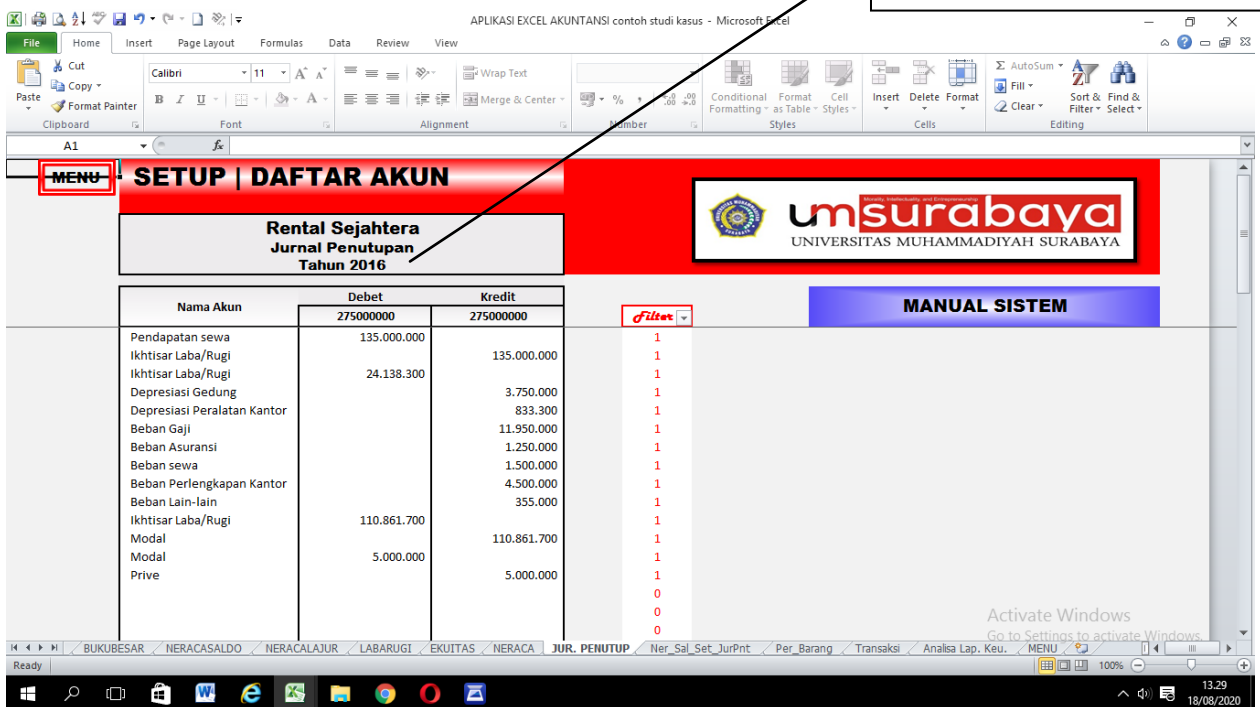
APLIKASI EXCEL AKUNTANSI contoh studi kasus - Microsoft Excel

File Home Insert Page Layout Formulas Data Review View

Cut
Copy
Paste
Format Painter
Clipboard
Calibri 11
Font
Wrap Text
Merge & Center
Alignment
Number
Conditional Formatting
Format as Table
Cell Styles
Styles
Insert Delete Format
Cells
AutoSum
Fill
Clear
Sort & Filter
Find & Select
Editing

A1

MENU
SETUP | DAFTAR AKUN

Rental Sejahtera
Jurnal Penutupan
Tahun 2016

umsurabaya
UNIVERSITAS MUHAMMADIYAH SURABAYA

MANUAL SISTEM

| Nama Akun | Debet | Kredit | Filter |
|---|---|---|---|
| | 275000000 | 275000000 | |
| Pendapatan sewa | 135.000.000 | | 1 |
| Ikhtisar Laba/Rugi | | 135.000.000 | 1 |
| Ikhtisar Laba/Rugi | 24.138.300 | | 1 |
| Depresiasi Gedung | | 3.750.000 | 1 |
| Depresiasi Peralatan Kantor | | 833.300 | 1 |
| Beban Gaji | | 11.950.000 | 1 |
| Beban Asuransi | | 1.250.000 | 1 |
| Beban sewa | | 1.500.000 | 1 |
| Beban Perlengkapan Kantor | | 4.500.000 | 1 |
| Beban Lain-lain | | 355.000 | 1 |
| Ikhtisar Laba/Rugi | 110.861.700 | | 1 |
| Modal | | 110.861.700 | 1 |
| Modal | 5.000.000 | | 1 |
| Prive | | 5.000.000 | 1 |
| | | | 0 |
| | | | 0 |
| | | | 0 |

Activate Windows
Go to Settings to activate Windows.

BUKUBESAR NERACASALDO NERACALAJUR LABARUGI EKUITAS NERACA JUR. PENUTUP Ner_Sal_Set_JurPnt Per_Barang Transaksi Analisa Lap. Keu. MENU

Ready
100%
13.29
18/08/2020